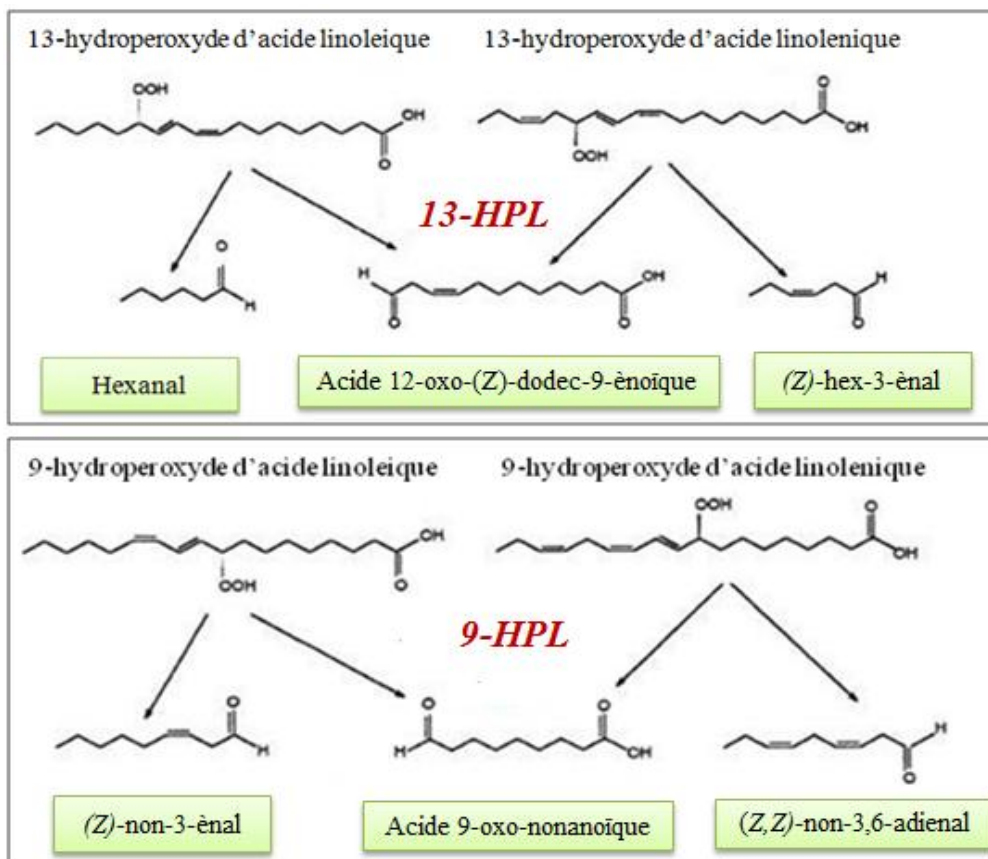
13-hydroperoxyde d'acide linoleique

13-hydroperoxyde d'acide linolenique

OOH

OH

O

OH

O

OOH

13-HPL

O

H

H

OH

O

O

H

O

Hexanal

Acide 12-oxo-(Z)-dodec-9-ènoïque

(Z)-hex-3-ènal

9-hydroperoxyde d'acide linoleique

9-hydroperoxyde d'acide linolenique

OH

O

OOH

OOH

O

OH

9-HPL

O

O

H

O

OH

H

O

(Z)-non-3-ènal

Acide 9-oxo-nonanoïque

(Z,Z)-non-3,6-adienal